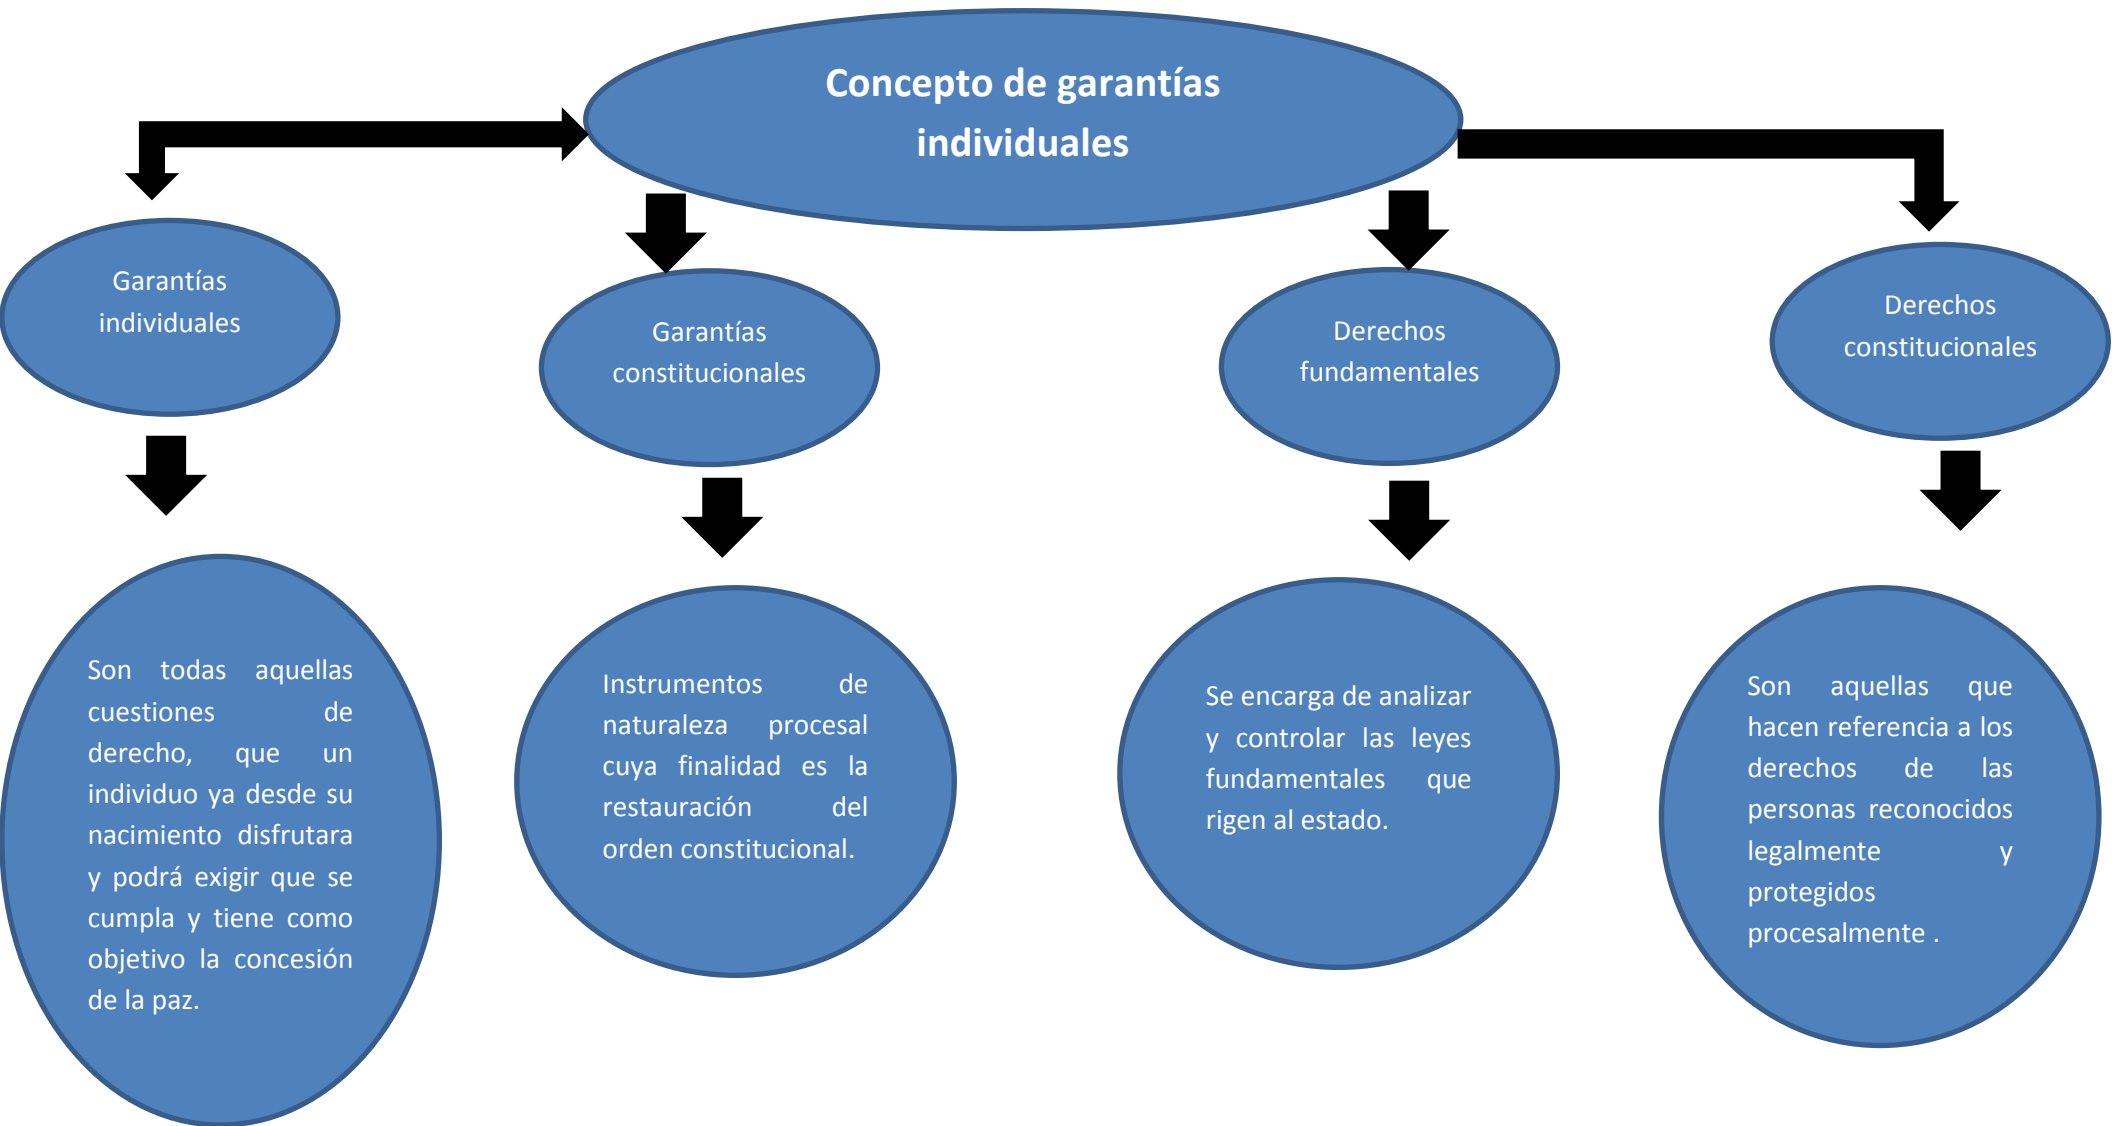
Concepto de garantías individuales

Garantías individuales

Son todas aquellas cuestiones de derecho, que un individuo ya desde su nacimiento disfrutara y podrá exigir que se cumpla y tiene como objetivo la concesión de la paz.

Garantías constitucionales

Instrumentos de naturaleza procesal cuya finalidad es la restauración del orden constitucional.

Derechos fundamentales

Se encarga de analizar y controlar las leyes fundamentales que rigen al estado.

Derechos constitucionales

Son aquellas que hacen referencia a los derechos de las personas reconocidos legalmente y protegidos procesalmente .